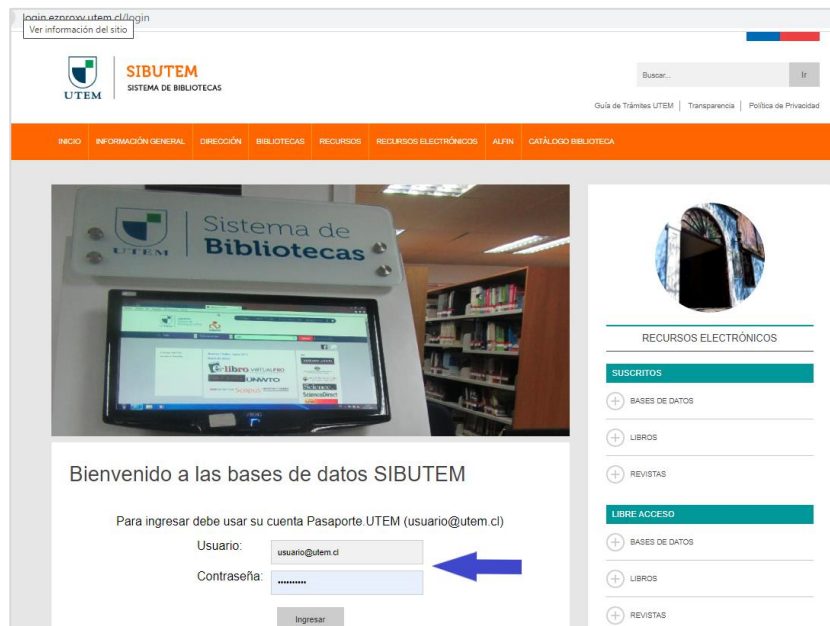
login.ezproxy.utem.cl/login
Ver información del sitio

UTEM
SIBUTEM
SISTEMA DE BIBLIOTECAS

Buscar...
Ir

Guía de Trámites UTEM | Transparencia | Política de Privacidad

INICIO INFORMACIÓN GENERAL DIRECCIÓN BIBLIOTECAS RECURSOS RECURSOS ELECTRÓNICOS ALFIN CATÁLOGO BIBLIOTECA

UTEM Sistema de Bibliotecas

e-libro VIRTUALPRO UNWTO Science ScienceDirect Scopus

Bienvenido a las bases de datos SIBUTEM

Para ingresar debe usar su cuenta Pasaporte.UTEM (usuario@utem.cl)

Usuario: usuario@utem.cl
Contraseña: ••••••••••

Ingresar

RECURSOS ELECTRÓNICOS

SUSCRITOS
BASES DE DATOS
LIBROS
REVISTAS

LIBRE ACCESO
BASES DE DATOS
LIBROS
REVISTAS